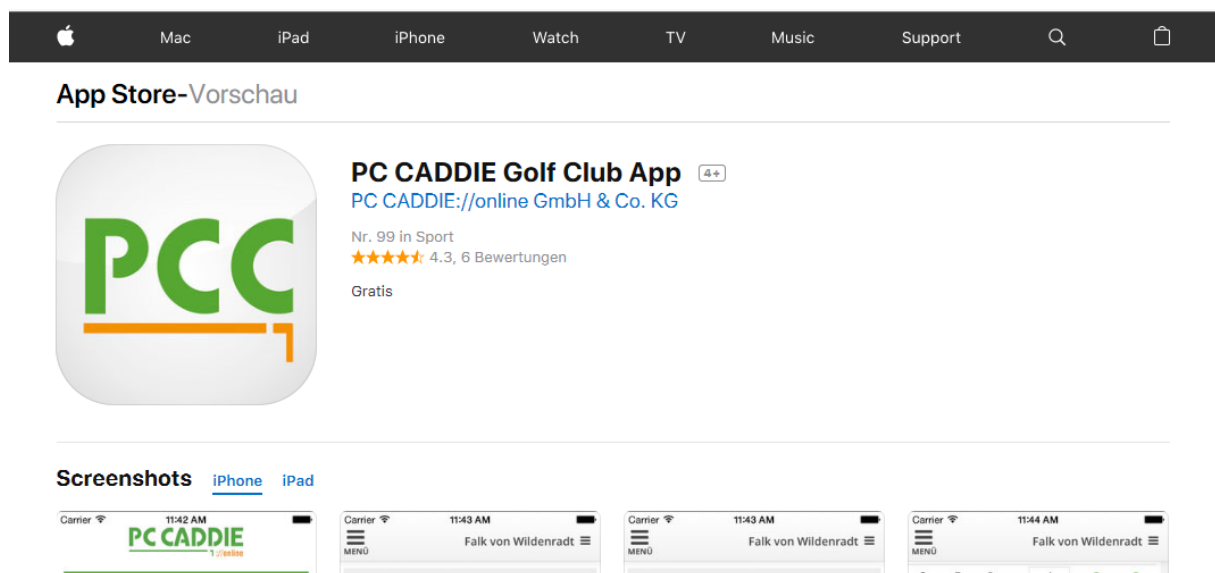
Mac iPad iPhone Watch TV Music Support

App Store-Vorschau

PCC

PC CADDIE Golf Club App 4+

PC CADDIE://online GmbH & Co. KG

Nr. 99 in Sport

4.3, 6 Bewertungen

Gratis

Screenshots iPhone iPad

Carrier 11:42 AM

PC CADDIE

://online

Carrier 11:43 AM

MENÜ Falk von Wildenradt

Carrier 11:43 AM

MENÜ Falk von Wildenradt

Carrier 11:44 AM

MENÜ Falk von Wildenradt